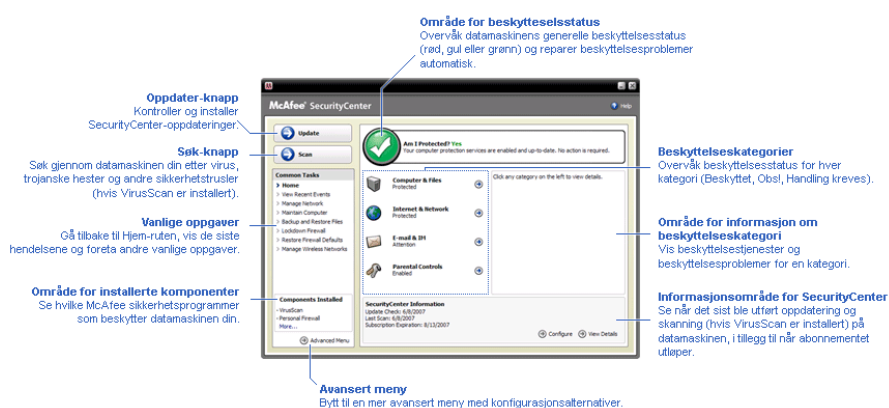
Område for beskyttelsesstatus
Overvåk datamaskinens generelle beskyttelsesstatus (rød, gul eller grønn) og reparer beskyttelsesproblemer automatisk.

Oppdater-knapp
Kontroller og installer SecurityCenter-oppdateringer.

Søk-knapp
Søk gjennom datamaskinen din etter virus, trojanske hester og andre sikkerhetstrusler (hvis VirusScan er installert).

Vanlige oppgaver
Gå tilbake til Hjem-ruten, vis de siste hendelsene og foreta andre vanlige oppgaver.

Område for installerte komponenter
Se hvilke McAfee sikkerhetsprogrammer som beskytter datamaskinen din.

McAfee SecurityCenter
Help
Update
Scan
Am I Protected? Yes
Your computer protection services are enabled and up-to-date. No action is required.
Common Tasks
Home
View Recent Events
Manage Network
Maintain Computer
Backup and Restore Files
Lockdown Firewall
Restore Firewall Defaults
Manage Wireless Networks
Computer & Files
Protected
Internet & Network
Protected
E-mail & IM
Attention
Parental Controls
Enabled
Click any category on the left to view details.
Components Installed
VirusScan
Personal Firewall
More...
SecurityCenter Information
Update Check: 6/8/2007
Last Scan: 6/8/2007
Subscription Expiration: 8/13/2007
Configure
View Details
Advanced Menu

Beskyttelseskategorier
Overvåk beskyttelsesstatus for hver kategori (Beskyttet, Obs!, Handling kreves).

Område for informasjon om beskyttelseskategori
Vis beskyttelsestjenester og beskyttelsesproblemer for en kategori.

Informasjonsområde for SecurityCenter
Se når det sist ble utført oppdatering og skanning (hvis VirusScan er installert) på datamaskinen, i tillegg til når abonnementet utløper.

Avansert meny
Bytt til en mer avansert meny med konfigurasjonsalternativer.